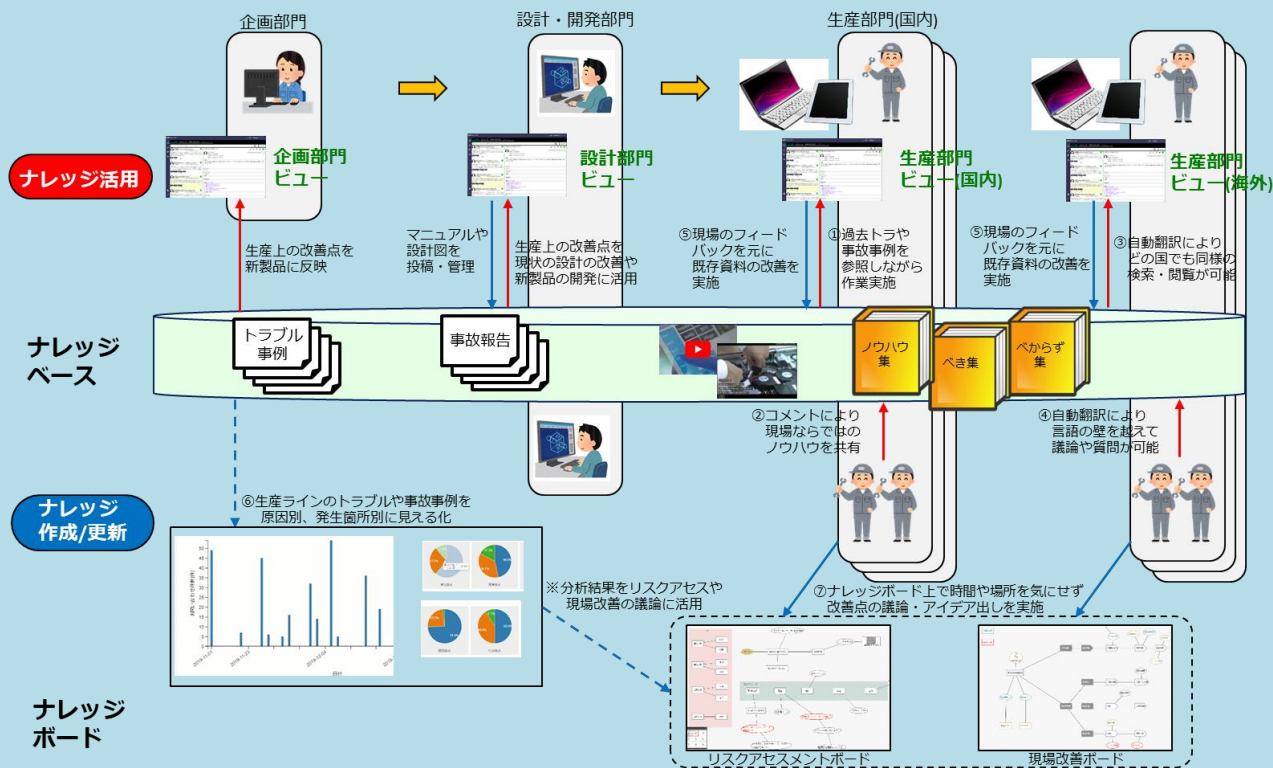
企画部門

設計・開発部門

生産部門(国内)

ナレッジ活用

企画部門ビュー

設計部門ビュー

生産部門ビュー(国内)

生産部門ビュー(海外)

生産上の改善点を新製品に反映

マニュアルや設計図を投稿・管理

生産上の改善点を現状の設計の改善や新製品の開発に活用

⑤現場のフィードバックを元に既存資料の改善を実施

①過去トラや事故事例を参照しながら作業実施

⑤現場のフィードバックを元に既存資料の改善を実施

③自動翻訳によりどの国でも同様の検索・閲覧が可能

ナレッジベース

トラブル事例

事故報告

ノウハウ集

べき集

べからず集

②コメントにより現場ならではのノウハウを共有

④自動翻訳により言語の壁を越えて議論や質問が可能

ナレッジ作成/更新

⑥生産ラインのトラブルや事故事例を原因別、発生箇所別に見える化

※分析結果をリスクアセスや現場改善の議論に活用

⑦ナレッジボード上で時間や場所を気にせず改善点の議論・アイデア出しを実施

ナレッジボード

リスクアセスメントボード

現場改善ボード